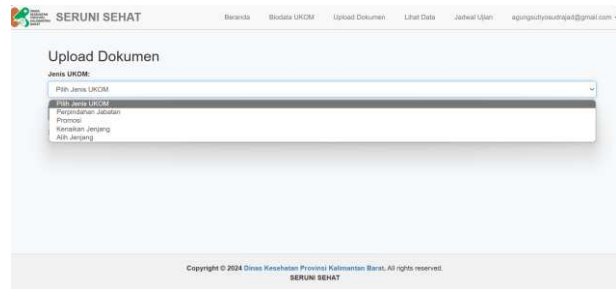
SERUNI SEHAT

Beranda Biodata UKOM Upload Dokumen Lihat Data Jadwal Ujian agungsetyosudrajad@gmail.com

Upload Dokumen

Jenis UKOM:

Pilih Jenis UKOM

Pilih Jenis UKOM
Perpindahan Jabatan
Promosi
Kenaikan Jenjang
Alih Jenjang

Copyright © 2024 Dinas Kesehatan Provinsi Kalimantan Barat. All rights reserved.
SERUNI SEHAT